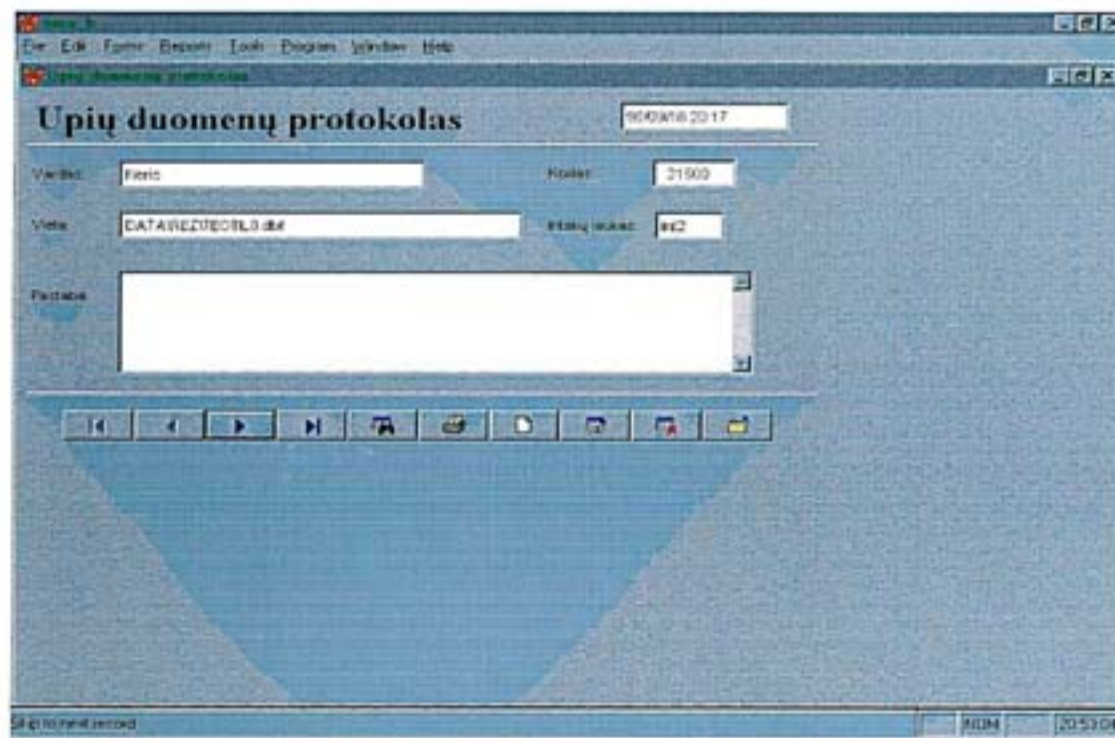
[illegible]

File Edit Format Reports Tools Program Window Help

Upių duomenų protokolas

Upių duomenų protokolas

98/09/16 20:17

Vardas: Neris

Kodas: 21500

Vieta: DATA\REZ\TEOSLS.dbf

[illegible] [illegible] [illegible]

Pastaba

Skip to next record

NUM

20:53:04